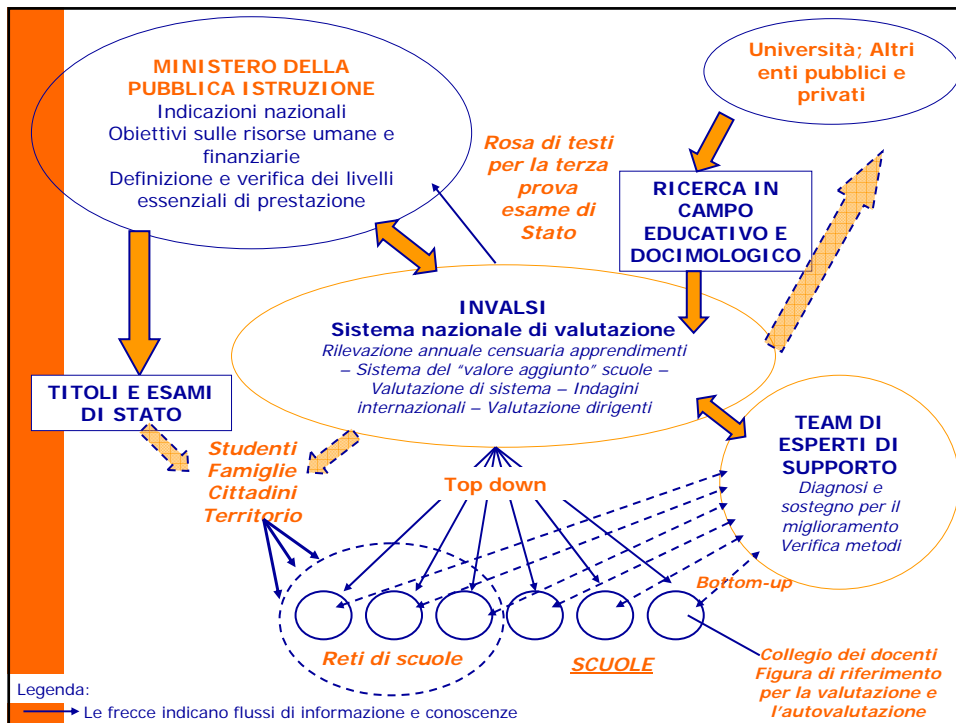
MINISTERO DELLA PUBBLICA ISTRUZIONE
Indicazioni nazionali
Obiettivi sulle risorse umane e finanziarie
Definizione e verifica dei livelli essenziali di prestazione

Università; Altri enti pubblici e privati

Rosa di testi per la terza prova esame di Stato

RICERCA IN CAMPO EDUCATIVO E DOCIMOLOGICO

INVALSI
Sistema nazionale di valutazione
Rilevazione annuale censuaria apprendimenti – Sistema del "valore aggiunto" scuole – Valutazione di sistema – Indagini internazionali – Valutazione dirigenti

TITOLI E ESAMI DI STATO

TEAM DI ESPERTI DI SUPPORTO
Diagnosi e sostegno per il miglioramento
Verifica metodi

Studenti
Famiglie
Cittadini
Territorio

Top down

Bottom-up

Reti di scuole

SCUOLE

Collegio dei docenti
Figura di riferimento per la valutazione e l'autovalutazione

Legenda:
Le frecce indicano flussi di informazione e conoscenze